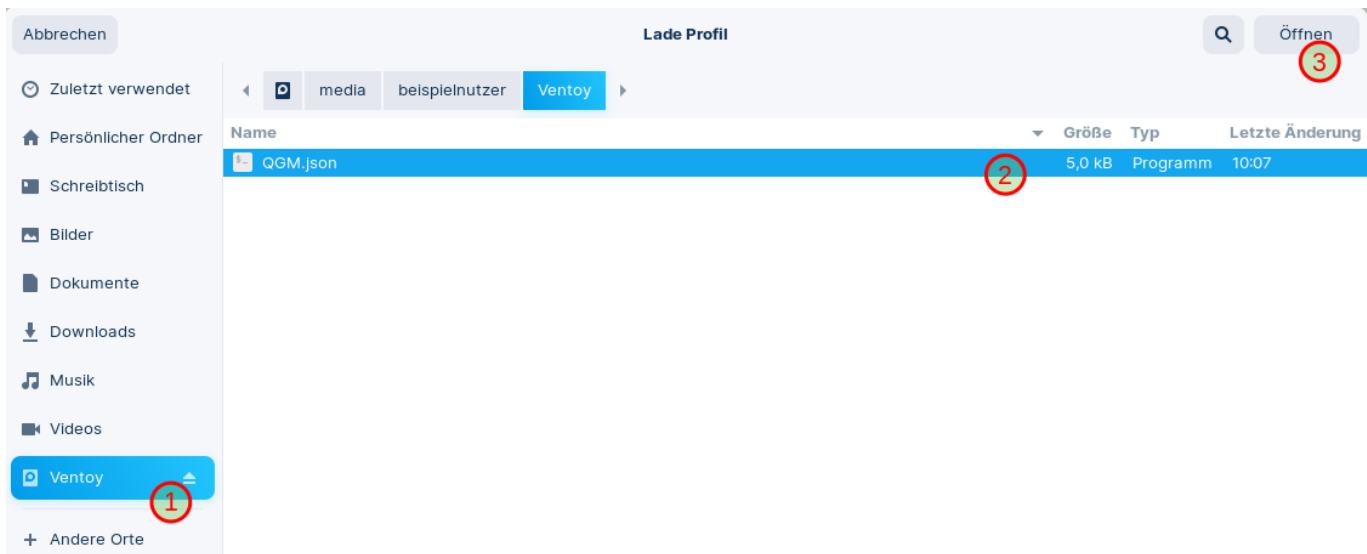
Abbrechen

Lade Profil

Öffnen

3

Zuletzt verwendet

Persönlicher Ordner

Schreibtisch

Bilder

Dokumente

Downloads

Musik

Videos

Ventoy

1

+ Andere Orte

media | beispielnutzer | Ventoy

| Name | Größe | Typ | Letzte Änderung |
|---|---|---|---|
| QGM.json | 5,0 kB | Programm | 10:07 |

2